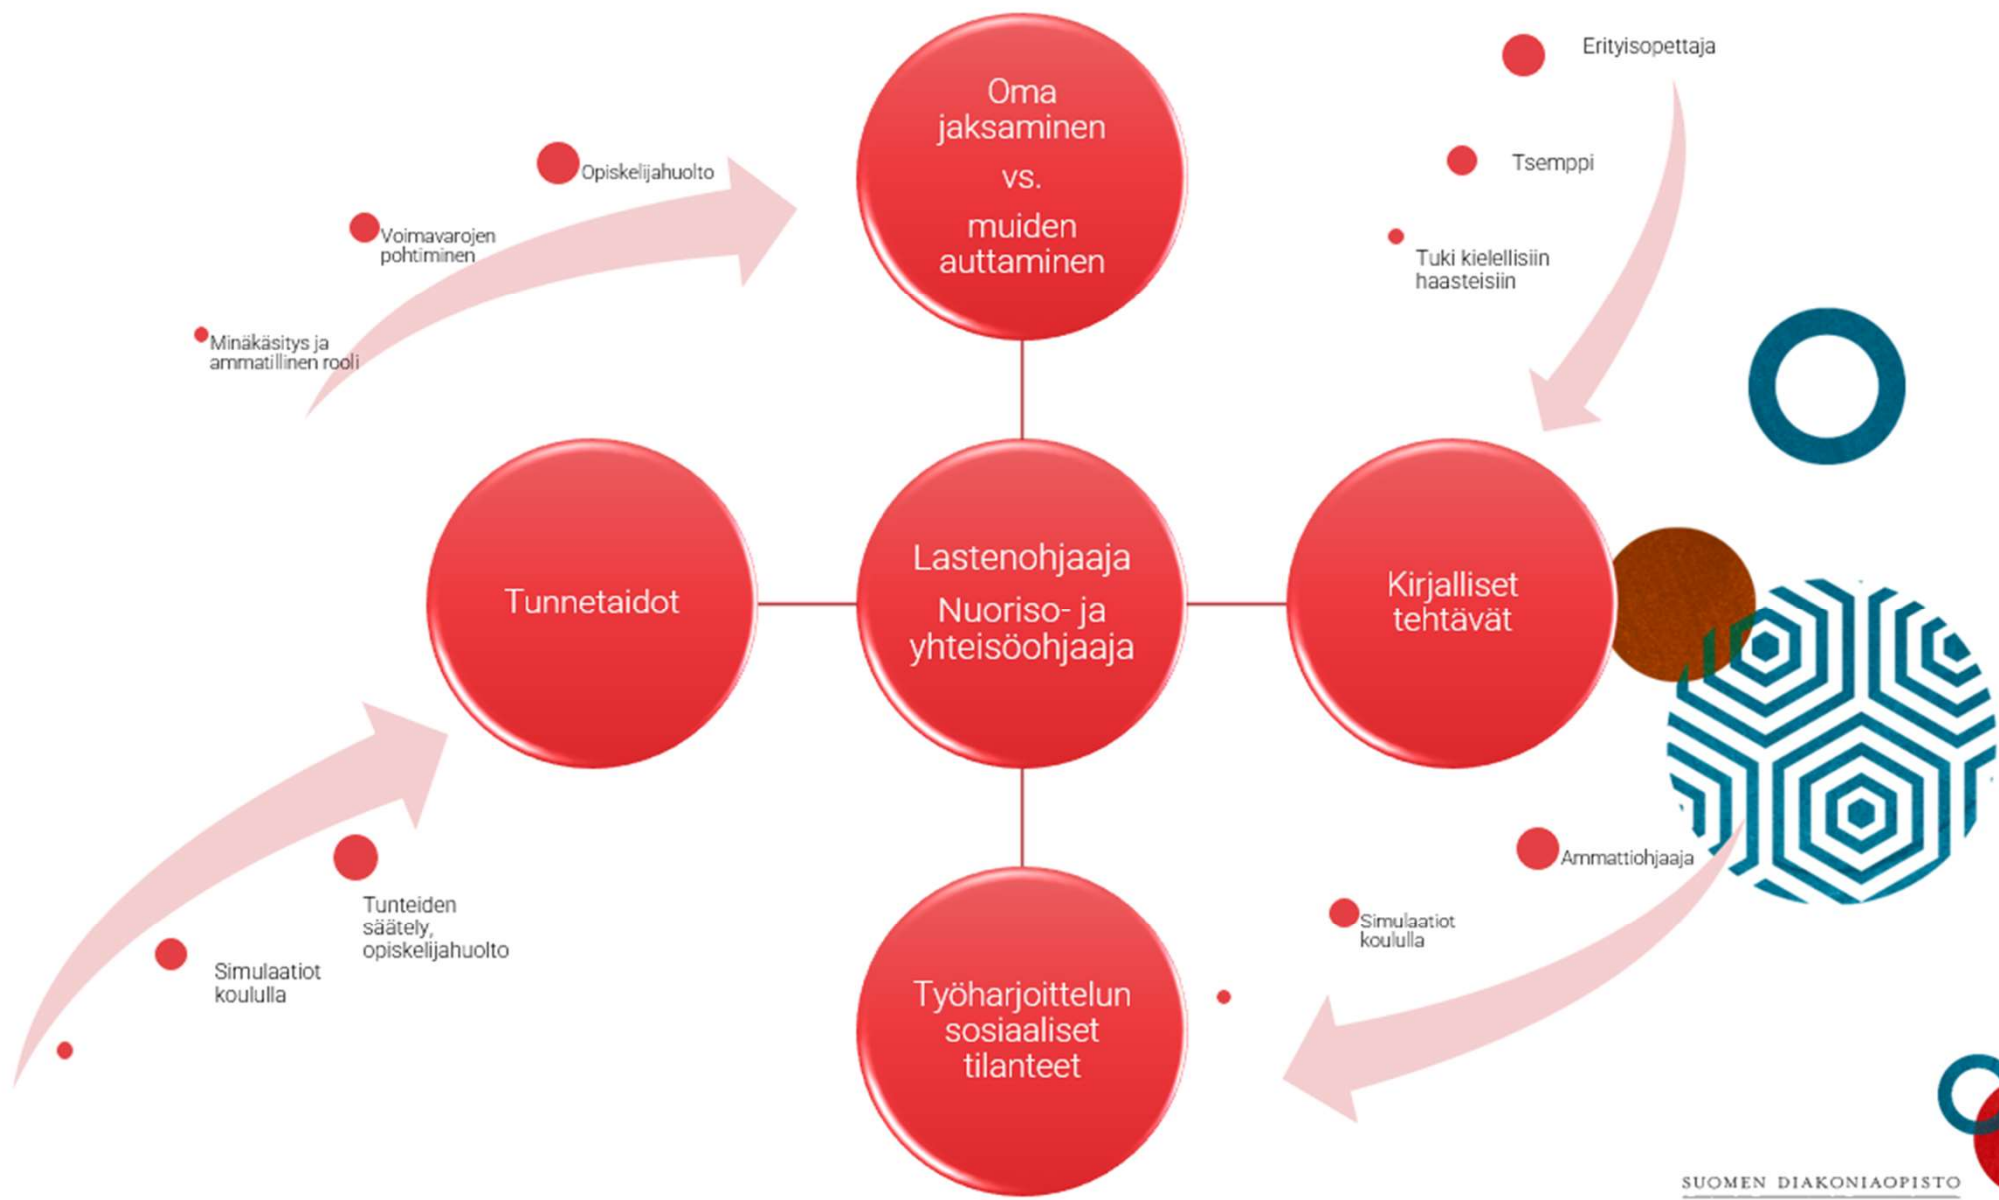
Oma jaksaminen vs. muiden auttaminen

Opiskelijahuolto

Voimavarojen pohtiminen

Minäkäsitys ja ammatillinen rooli

Erityisopettaja

Tsemppi

Tuki kielellisiin haasteisiin

Tunnetaidot

Lastenohjaaja Nuoriso- ja yhteisöohjaaja

Kirjalliset tehtävät

Tunteiden säätely, opiskelijahuolto

Simulaatiot koululla

Ammattiohjaaja

Simulaatiot koululla

Työharjoittelun sosiaaliset tilanteet

SUOMEN DIAKONIAOPISTO